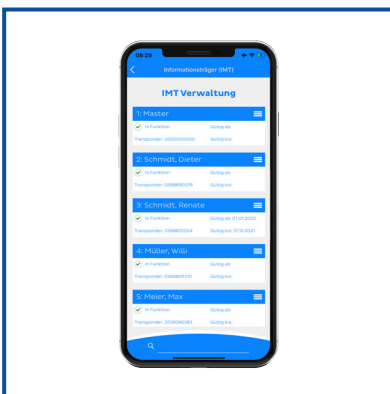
08:29

Informationsträger (IMT)

IMT Verwaltung

1: Master
In Funktion
Gültig ab:
Transponder: 0000000000
Gültig bis:

2: Schmidt, Dieter
In Funktion
Gültig ab:
Transponder: 0398810378
Gültig bis:

3: Schmidt, Renate
In Funktion
Gültig ab: 01.01.2020
Transponder: 0398872564
Gültig bis: 31.12.2021

4: Müller, Willi
In Funktion
Gültig ab:
Transponder: 0366817100
Gültig bis:

5: Meier, Max
In Funktion
Gültig ab:
Transponder: 3708096363
Gültig bis: